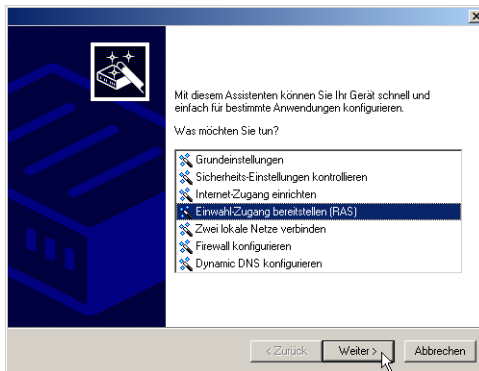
Mit diesem Assistenten können Sie Ihr Gerät schnell und einfach für bestimmte Anwendungen konfigurieren.

Was möchten Sie tun?

Grundeinstellungen
Sicherheits-Einstellungen kontrollieren
Internet-Zugang einrichten
Einwahl-Zugang bereitstellen (RAS)
Zwei lokale Netze verbinden
Firewall konfigurieren
Dynamic DNS konfigurieren

< Zurück
Weiter >
Abbrechen